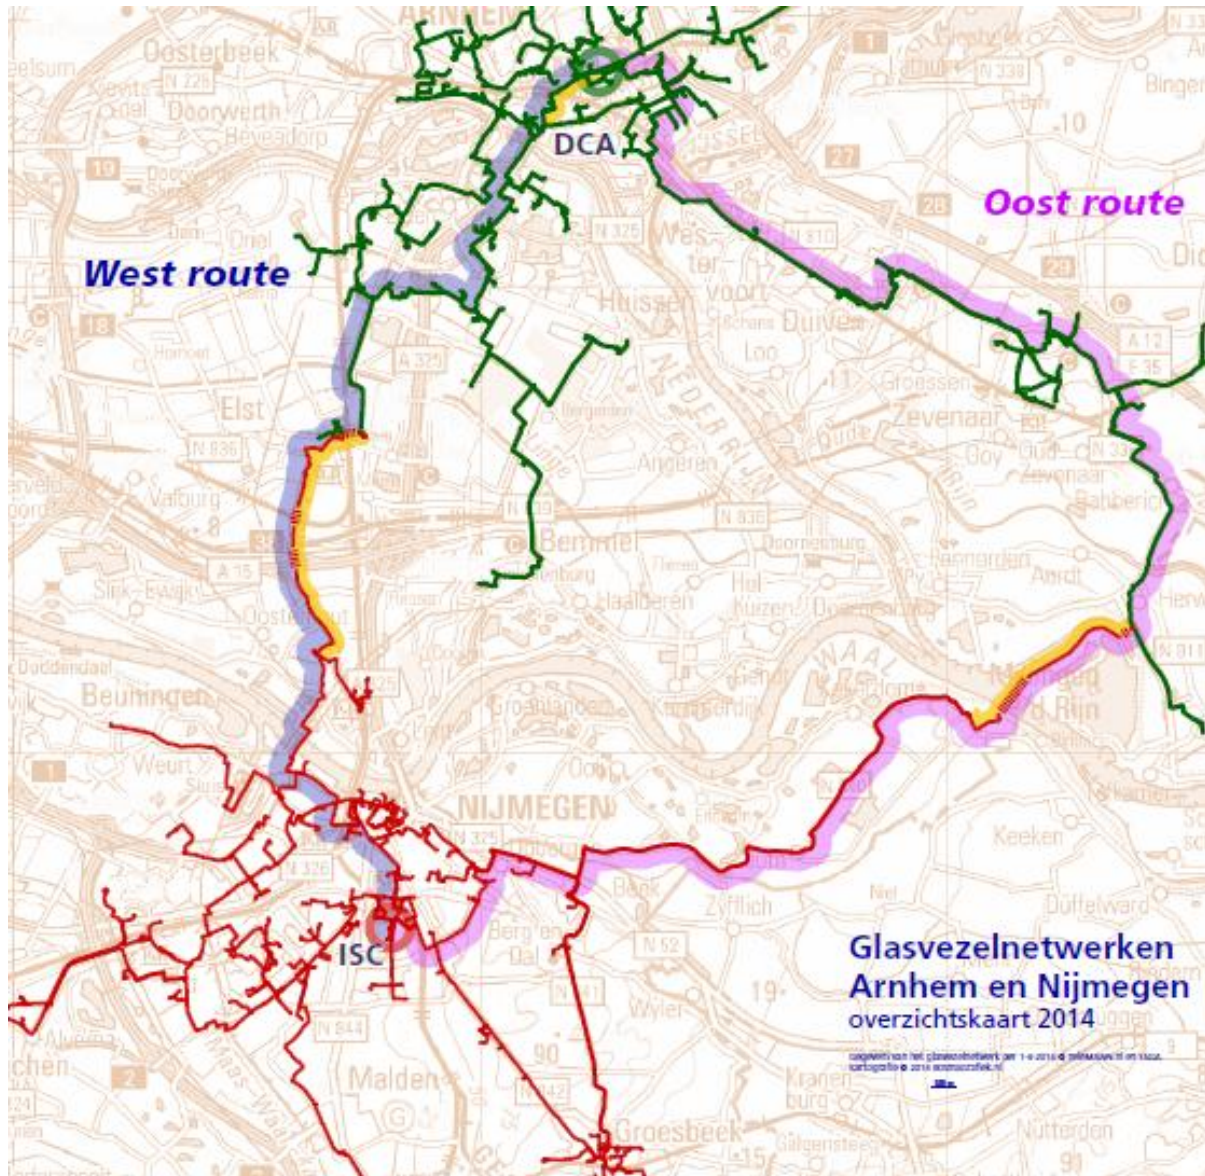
DCA

Oost route

West route

ISC

Glasvezelnetwerken
Arnhem en Nijmegen
overzichtskaart 2014

Oosterbeek
Doorwerth
Heveadorp
Driel
Elst
Valburg
Beuningen
Weurt
Huissen
Westervoort
Duiven
Loo
Groessen
Zevenaar
Angeren
Bemmel
Haalderen
Gendt
Doornenburg
Pannerden
Aerdt
Herwen
NIJMEGEN
Berg en Dal
Wyler
Zyfflich
Keeken
Düffelward
Malden
Groesbeek
Kranenburg
Nütterden
Bergharen
Oosterhout
Slijk-Ewijk
Millingen aan de Rijn
Babberich
Oud-Zevenaar
Ooij
Persingen
Leuth
Kekerdom
Erlecom
Persingen
Bingerden
ARNHEM
N 225
N 325
N 836
N 839
N 810
N 837
N 326
N 844
N 52
N 811
A 325
A 15
A 12
E 35
NEDER RIJN
WAAL
Oude Rijn